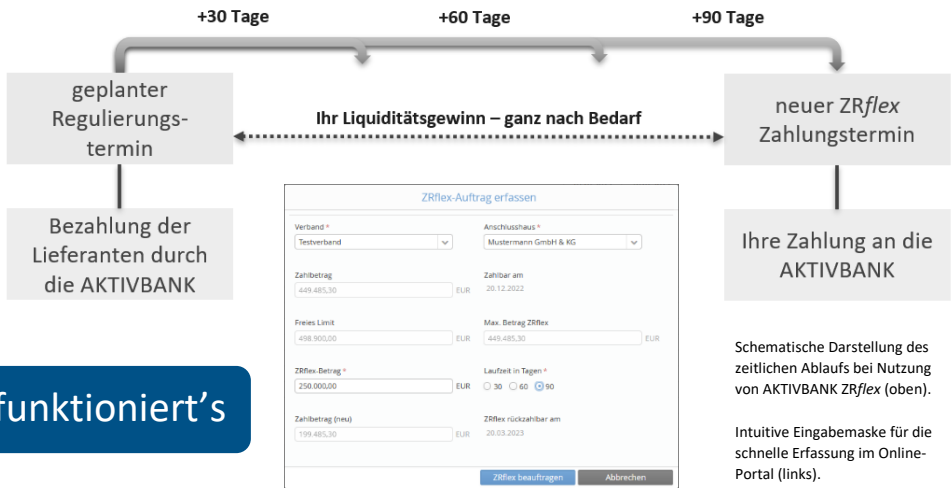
+30 Tage +60 Tage +90 Tage

geplanter Regulierungstermin

Ihr Liquiditätsgewinn – ganz nach Bedarf

neuer ZR*flex* Zahlungstermin

Bezahlung der Lieferanten durch die AKTIVBANK

Ihre Zahlung an die AKTIVBANK

funktioniert's

ZRflex-Auftrag erfassen

Verband *
Testverband

Anschlusshaus *
Mustermann GmbH & KG

Zahlbetrag
449.485,30 EUR

Zahlbar am
20.12.2022

Freies Limit
498.900,00 EUR

Max. Betrag ZRflex
449.485,30 EUR

ZRflex-Betrag *
250.000,00 EUR

Laufzeit in Tagen *
30 60 90

Zahlbetrag (neu)
199.485,30 EUR

ZRflex rückzahlbar am
20.03.2023

ZRflex beauftragen Abbrechen

Schematische Darstellung des zeitlichen Ablaufs bei Nutzung von AKTIVBANK ZR*flex* (oben).

Intuitive Eingabemaske für die schnelle Erfassung im Online-Portal (links).